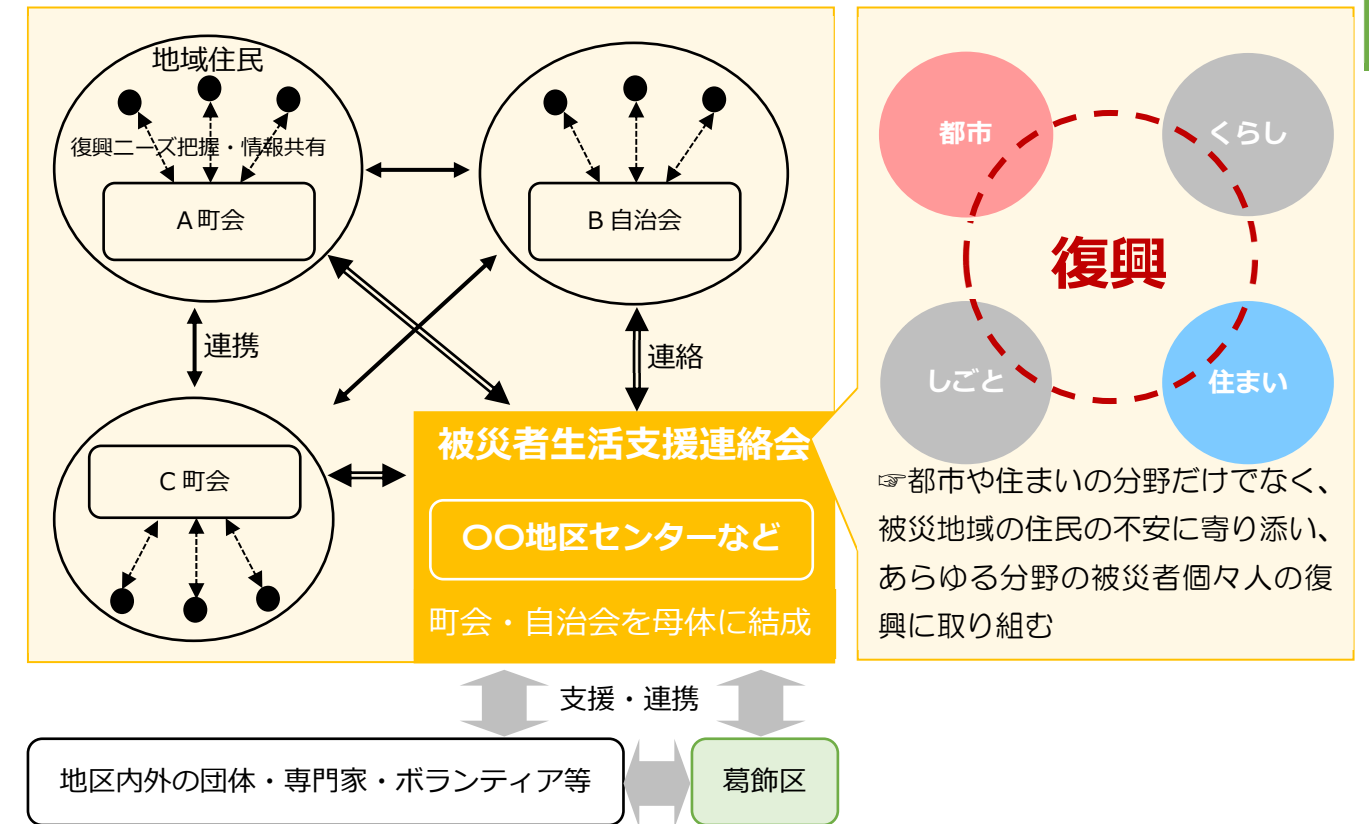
地域住民

復興ニーズ把握・情報共有

A町会

B自治会

連携

連絡

C町会

被災者生活支援連絡会

〇〇地区センターなど

町会・自治会を母体に結成

都市

くらし

復興

しごと

住まい

☞都市や住まいの分野だけでなく、被災地域の住民の不安に寄り添い、あらゆる分野の被災者個々人の復興に取り組む

支援・連携

地区内外の団体・専門家・ボランティア等

葛飾区